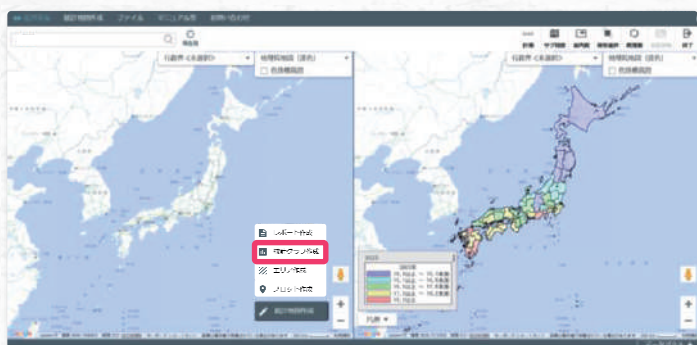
統計地図作成　ファイル　マニュアル等　お問い合わせ

現在地

行政界（未選択）　地理院地図（淡色）

色別標高図

行政界（未選択）　地理院地図（淡色）

色別標高図

計測　サブ地図　地図戻　地図更新　再描画　終了

レポート作成

統計グラフ作成

エリア作成

プロット作成

統計地図作成

凡例